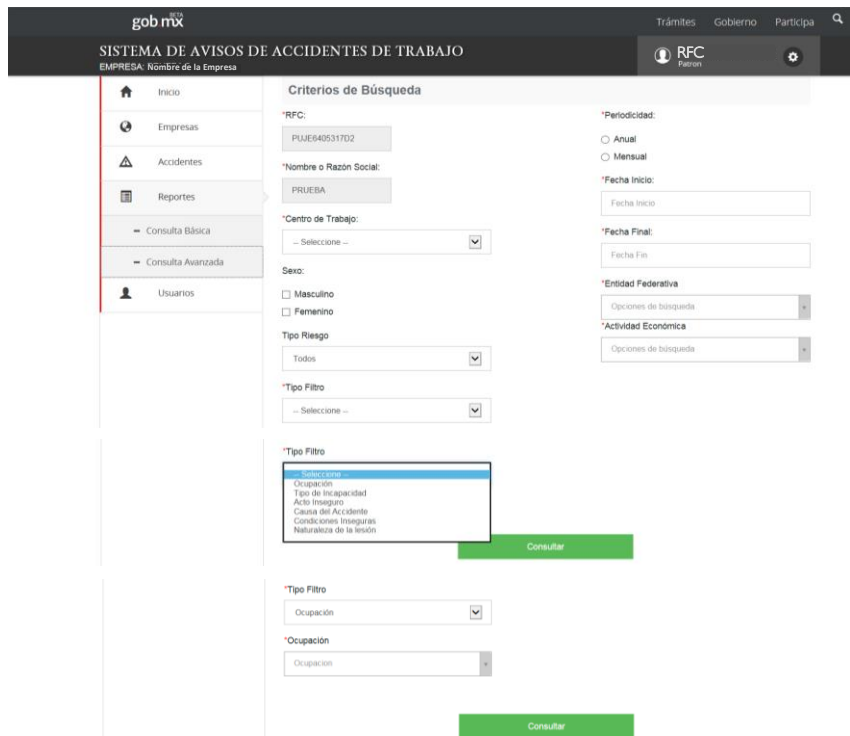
gob mx BETA

Trámites Gobierno Participa

SISTEMA DE AVISOS DE ACCIDENTES DE TRABAJO
EMPRESA: Nombre de la Empresa

RFC
Patron

Inicio
Empresas
Accidentes
Reportes
– Consulta Básica
– Consulta Avanzada
Usuarios

Criterios de Búsqueda

*RFC:
PUJE640531702

*Nombre o Razón Social:
PRUEBA

*Centro de Trabajo:
-- Seleccione --

Sexo:
Masculino
Femenino

Tipo Riesgo
Todos

*Tipo Filtro
-- Seleccione --

*Periodicidad:
Anual
Mensual

*Fecha Inicio:
Fecha Inicio

*Fecha Final:
Fecha Fin

*Entidad Federativa
Opciones de búsqueda

*Actividad Económica
Opciones de búsqueda

*Tipo Filtro
-- Seleccione --
Ocupación
Tipo de Incapacidad
Acto Inseguro
Causa del Accidente
Condiciones Inseguras
Naturaleza de la lesión

Consultar

*Tipo Filtro
Ocupación

*Ocupación
Ocupacion

Consultar